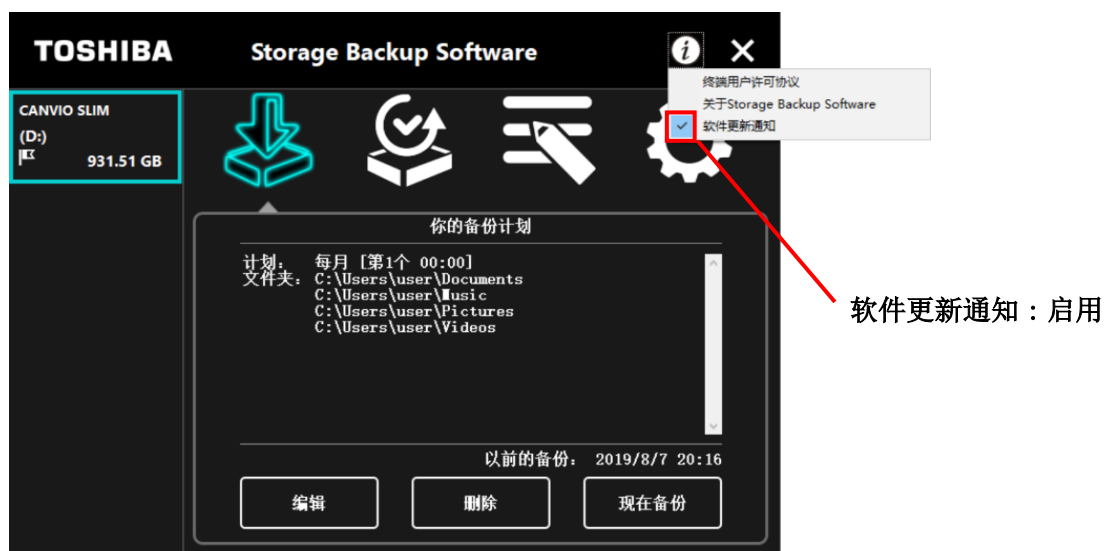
TOSHIBA

Storage Backup Software

终端用户许可协议
关于Storage Backup Software
软件更新通知

CANVIO SLIM
(D:)
931.51 GB

你的备份计划

计划： 每月 [第1个 00:00]
文件夹： C:\Users\user\Documents
C:\Users\user\Music
C:\Users\user\Pictures
C:\Users\user\Videos

以前的备份： 2019/8/7 20:16

编辑
删除
现在备份

软件更新通知：启用